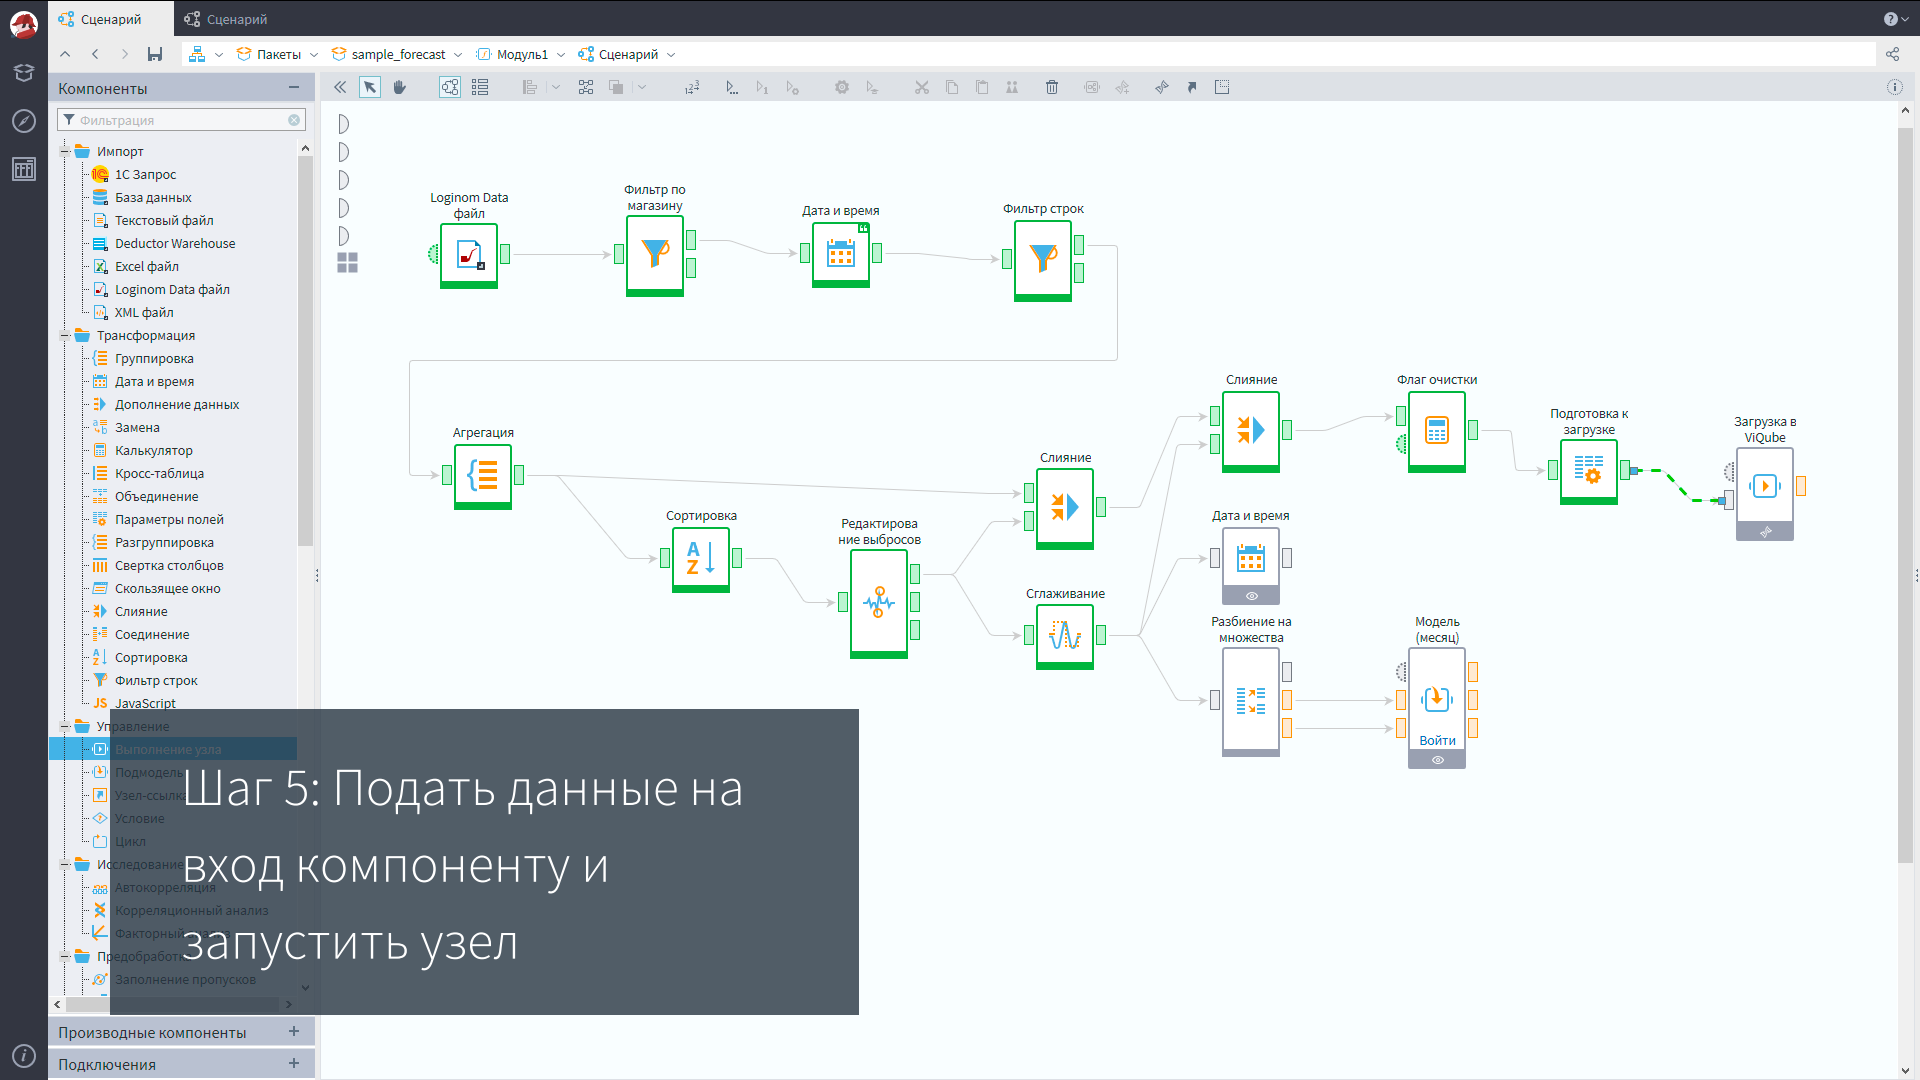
Сценарий | Сценарий

Пакеты | sample_forecast | Модуль1 | Сценарий

Компоненты

Фильтрация

Импорт
1С Запрос
База данных
Текстовый файл
Deductor Warehouse
Excel файл
Loginom Data файл
XML файл
Трансформация
Группировка
Дата и время
Дополнение данных
Замена
Калькулятор
Кросс-таблица
Объединение
Параметры полей
Разгруппировка
Свертка столбцов
Скользящее окно
Слияние
Соединение
Сортировка
Фильтр строк
JavaScript
Управление
Выполнение узла
Подмодель
Узел-ссылка
Условие
Цикл
Исследование
Автокорреляция
Корреляционный анализ
Факторный
Предобработка
Заполнение пропусков

Производные компоненты
Подключения

Loginom Data файл
Фильтр по магазину
Дата и время
Фильтр строк
Агрегация
Сортировка
Редактирование выбросов
Слияние
Сглаживание
Слияние
Флаг очистки
Подготовка к загрузке
Загрузка в ViQube
Дата и время
Разбиение на множества
Модель (месяц)
Войти

Шаг 5: Подать данные на вход компоненту и запустить узел